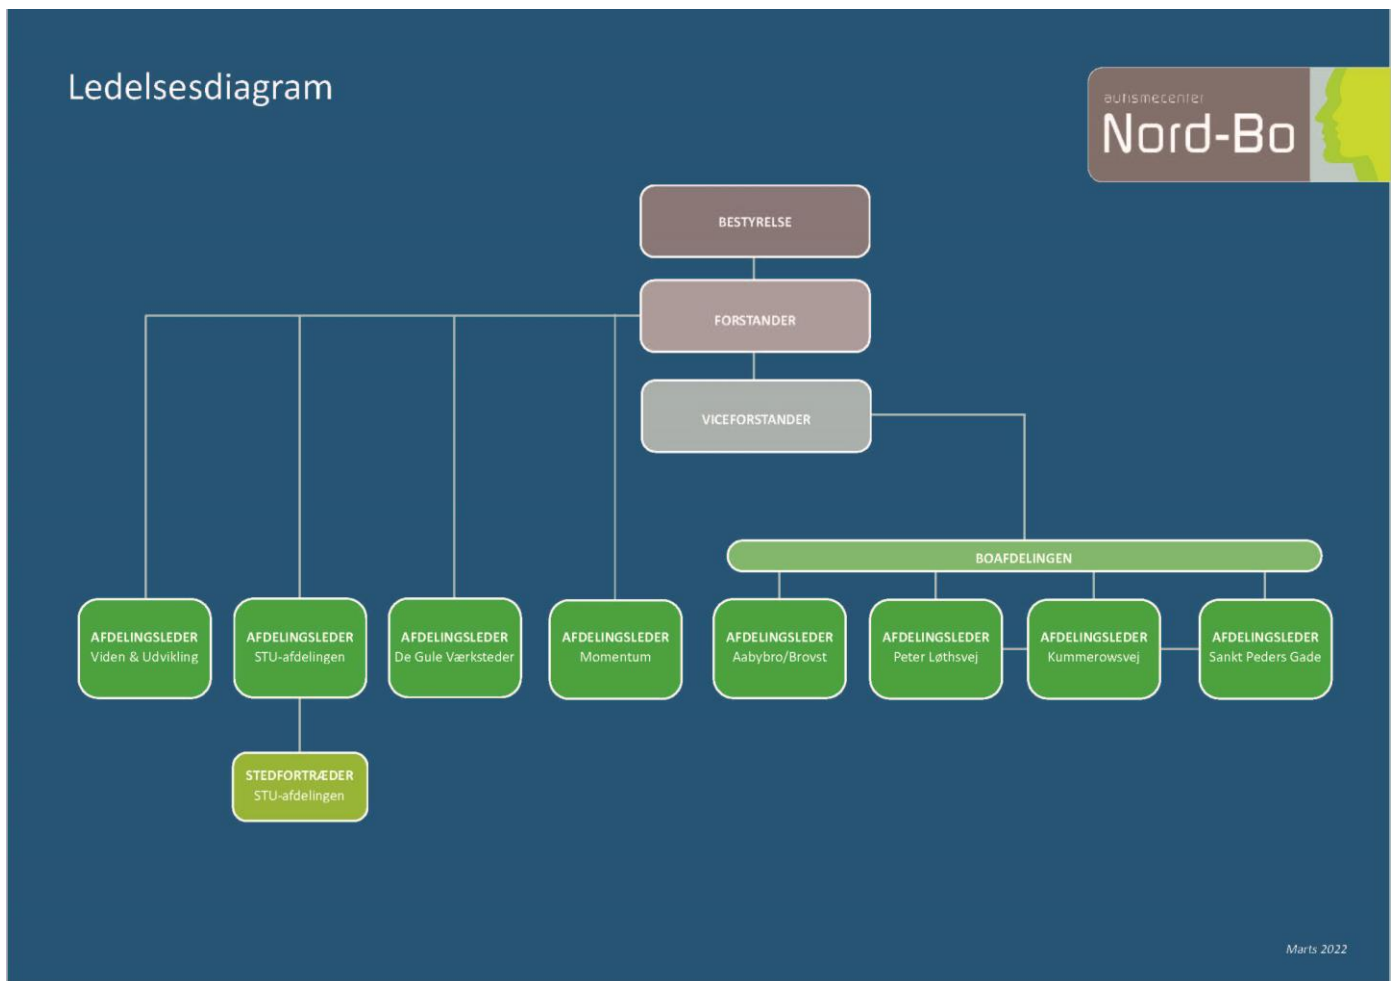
Ledelsesdiagram

autismecenter
Nord-Bo

BESTYRELSE

FORSTANDER

VICEFORSTANDER

BOAFDELINGEN

AFDELINGSLEDER
Viden & Udvikling

AFDELINGSLEDER
STU-afdelingen

AFDELINGSLEDER
De Gule Værksteder

AFDELINGSLEDER
Momentum

AFDELINGSLEDER
Aabybro/Brovst

AFDELINGSLEDER
Peter Løthsvej

AFDELINGSLEDER
Kummerowsvej

AFDELINGSLEDER
Sankt Peders Gade

STEDFORTRÆDER
STU-afdelingen

Marts 2022